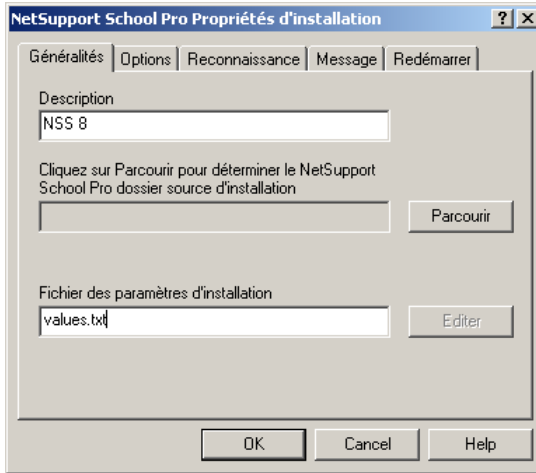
NetSupport School Pro Propriétés d'installation

?

X

Généralités

Options

Reconnaissance

Message

Redémarrer

Description

NSS 8

Cliquez sur Parcourir pour déterminer le NetSupport School Pro dossier source d'installation

Parcourir

Fichier des paramètres d'installation

values.txt

Editer

OK

Cancel

Help